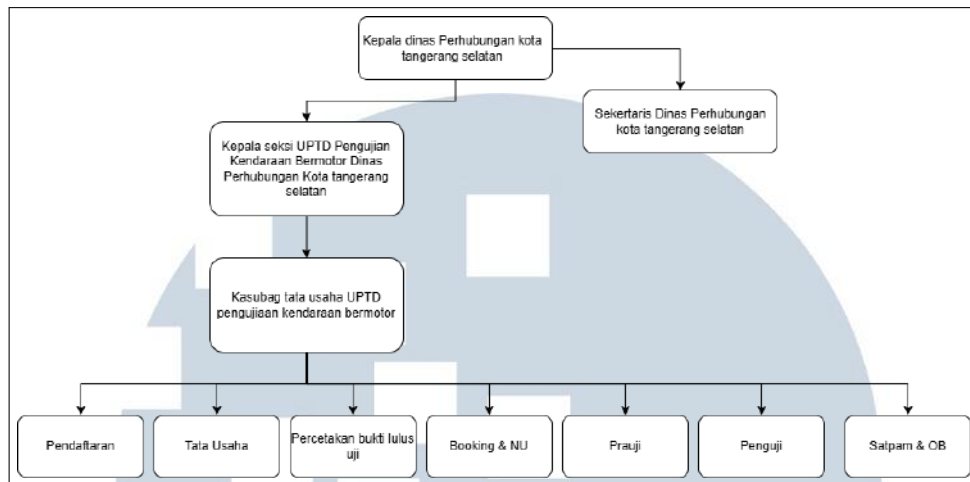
Kepala dinas Perhubungan kota tangerang selatan

Sekertaris Dinas Perhubungan kota tangerang selatan

Kepala seksi UPTD Pengujian Kendaraan Bermotor Dinas Perhubungan Kota tangerang selatan

Kasubag tata usaha UPTD pengujiaan kendaraan bermotor

Pendaftaran

Tata Usaha

Percetakan bukti lulus uji

Booking & NU

Prauji

Penguji

Satpam & OB